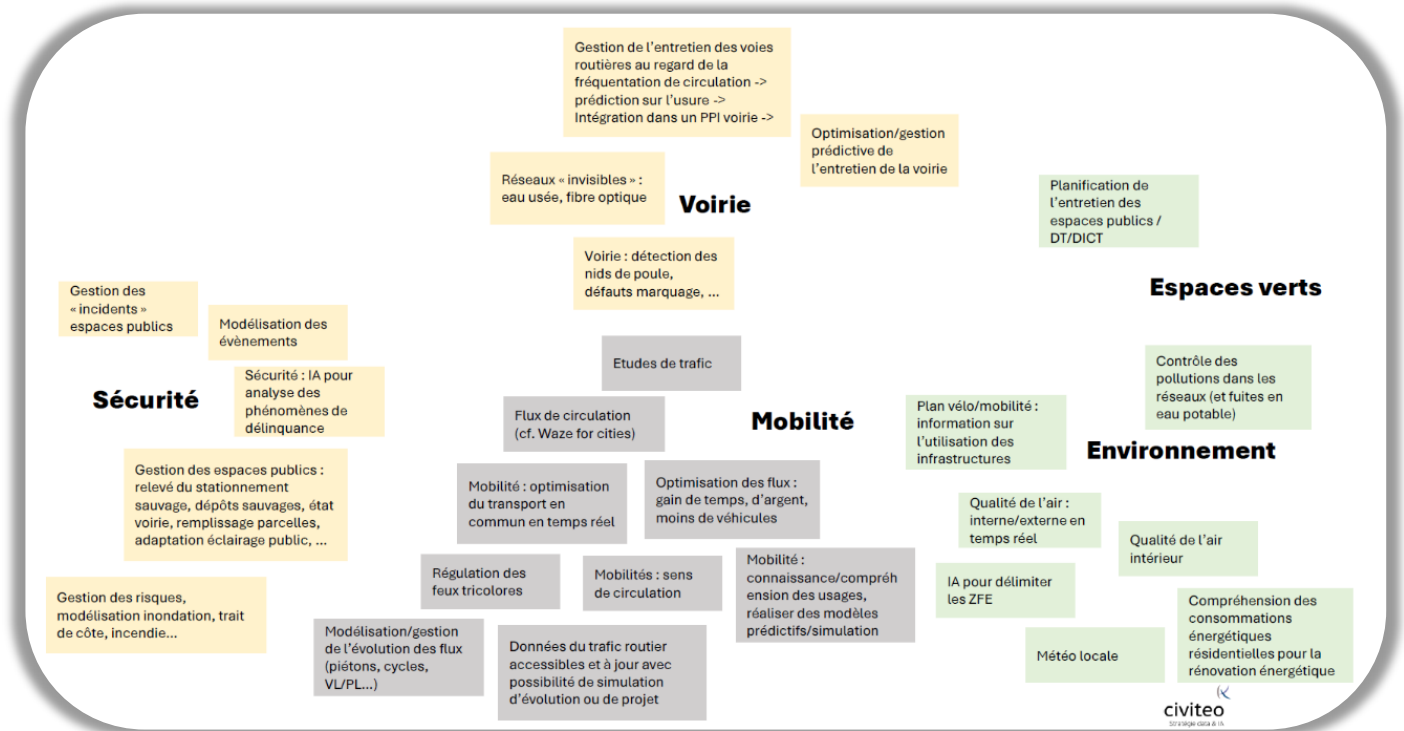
Gestion de l'entretien des voies routières au regard de la fréquentation de circulation -> prédiction sur l'usure -> Intégration dans un PPI voirie ->

Optimisation/gestion prédictive de l'entretien de la voirie

Réseaux « invisibles » : eau usée, fibre optique

Voirie

Voirie : détection des nids de poule, défauts marquage, ...

Planification de l'entretien des espaces publics / DT/DICT

Espaces verts

Gestion des « incidents » espaces publics

Modélisation des évènements

Sécurité : IA pour analyse des phénomènes de délinquance

Sécurité

Etudes de trafic

Flux de circulation (cf. Waze for cities)

Mobilité

Contrôle des pollutions dans les réseaux (et fuites en eau potable)

Plan vélo/mobilité : information sur l'utilisation des infrastructures

Environnement

Gestion des espaces publics : relevé du stationnement sauvage, dépôts sauvages, état voirie, remplissage parcelles, adaptation éclairage public, ...

Mobilité : optimisation du transport en commun en temps réel

Optimisation des flux : gain de temps, d'argent, moins de véhicules

Qualité de l'air : interne/externe en temps réel

Qualité de l'air intérieur

Régulation des feux tricolores

Mobilités : sens de circulation

Mobilité : connaissance/compréhension des usages, réaliser des modèles prédictifs/simulation

IA pour délimiter les ZFE

Gestion des risques, modélisation inondation, trait de côte, incendie...

Modélisation/gestion de l'évolution des flux (piétons, cycles, VL/PL...)

Données du trafic routier accessibles et à jour avec possibilité de simulation d'évolution ou de projet

Météo locale

Compréhension des consommations énergétiques résidentielles pour la rénovation énergétique

civiteo
Stratégie data & IA